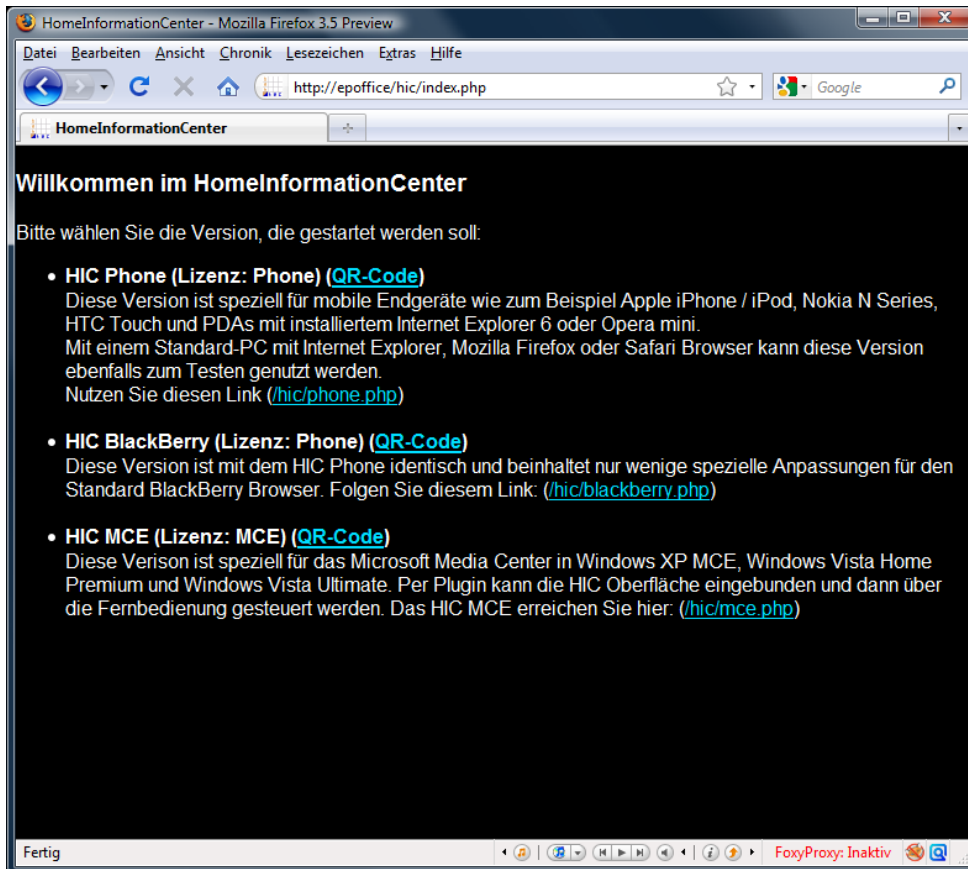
HomeInformationCenter - Mozilla Firefox 3.5 Preview

Datei Bearbeiten Ansicht Chronik Lesezeichen Extras Hilfe

http://epoffice/hic/index.php

Google

HomeInformationCenter

Willkommen im HomeInformationCenter

Bitte wählen Sie die Version, die gestartet werden soll:

- HIC Phone (Lizenz: Phone) (QR-Code)
Diese Version ist speziell für mobile Endgeräte wie zum Beispiel Apple iPhone / iPod, Nokia N Series, HTC Touch und PDAs mit installiertem Internet Explorer 6 oder Opera mini.
Mit einem Standard-PC mit Internet Explorer, Mozilla Firefox oder Safari Browser kann diese Version ebenfalls zum Testen genutzt werden.
Nutzen Sie diesen Link (/hic/phone.php)

- HIC BlackBerry (Lizenz: Phone) (QR-Code)
Diese Version ist mit dem HIC Phone identisch und beinhaltet nur wenige spezielle Anpassungen für den Standard BlackBerry Browser. Folgen Sie diesem Link: (/hic/blackberry.php)

- HIC MCE (Lizenz: MCE) (QR-Code)
Diese Verison ist speziell für das Microsoft Media Center in Windows XP MCE, Windows Vista Home Premium und Windows Vista Ultimate. Per Plugin kann die HIC Oberfläche eingebunden und dann über die Fernbedienung gesteuert werden. Das HIC MCE erreichen Sie hier: (/hic/mce.php)

Fertig

FoxyProxy: Inaktiv